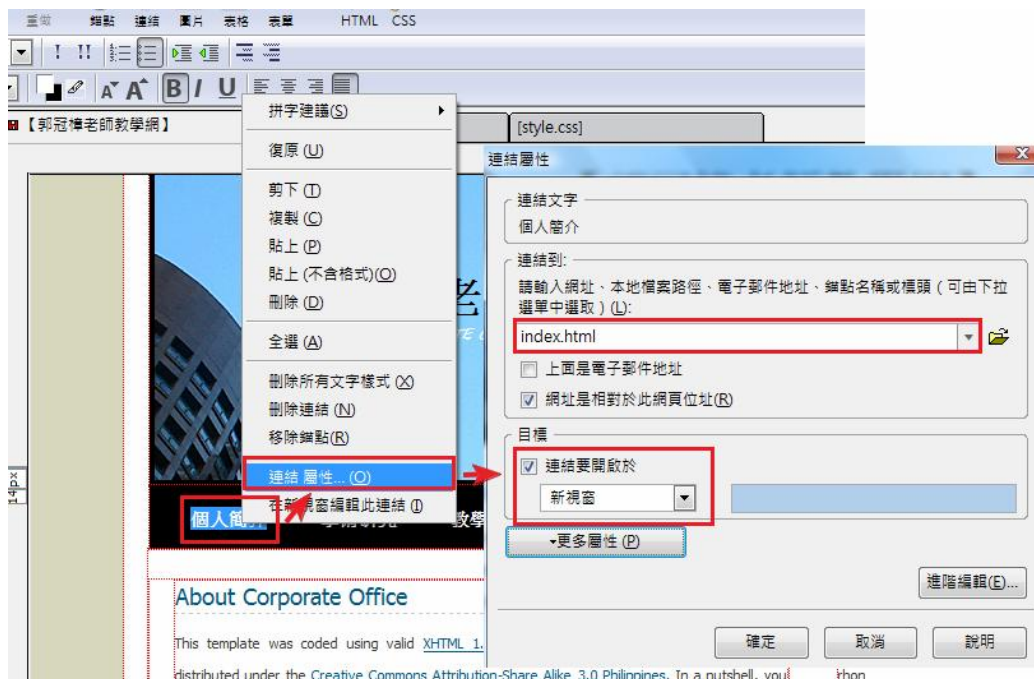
重做　錨點　連結　圖片　表格　表單　HTML　CSS

【郭冠偉老師教學網】

[style.css]

拼字建議(S)
復原 (U)
剪下 (T)
複製 (C)
貼上 (P)
貼上 (不含格式)(O)
刪除 (D)
全選 (A)
刪除所有文字樣式 (X)
刪除連結 (N)
移除錨點(R)
連結 屬性...(O)
在新視窗編輯此連結 (I)

連結屬性

連結文字
個人簡介

連結到:
請輸入網址、本地檔案路徑、電子郵件地址、錨點名稱或標頭（可由下拉選單中選取）(L):
index.html
上面是電子郵件地址
網址是相對於此網頁位址(R)

目標
連結要開啟於
新視窗

▾更多屬性 (P)

進階編輯(E)...

確定　取消　說明

14px

個人簡介

About Corporate Office

This template was coded using valid XHTML 1.

distributed under the Creative Commons Attribution-Share Alike 3.0 Philippines. In a nutshell, you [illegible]